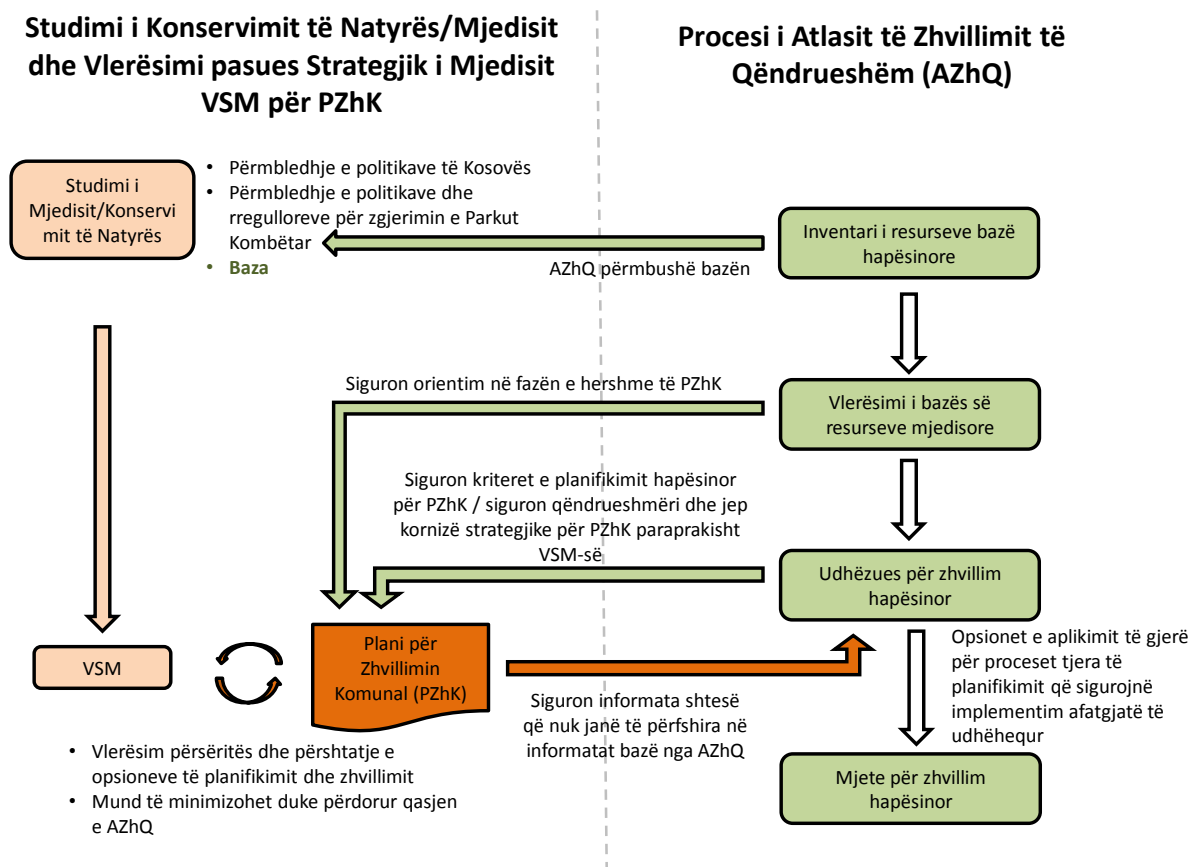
Studimi i Konservimit të Natyrës/Mjedisit dhe Vlerësimi pasues Strategjik i Mjedisit VSM për PZhK

Procesi i Atlasit të Zhvillimit të Qëndrueshëm (AZhQ)

Studimi i Mjedisit/Konservimit të Natyrës

• Përmbledhje e politikave të Kosovës
• Përmbledhje e politikave dhe rregulloreve për zgjerimin e Parkut Kombëtar
• Baza

Inventari i resurseve bazë hapësinore

AZhQ përmbushë bazën

Siguron orientim në fazën e hershme të PZhK

Vlerësimi i bazës së resurseve mjedisore

Siguron kriteret e planifikimit hapësinor për PZhK / siguron qëndrueshmëri dhe jep kornizë strategjike për PZhK paraprakisht VSM-së

Udhëzues për zhvillim hapësinor

VSM

Plani për Zhvillimin Komunal (PZhK)

Opsionet e aplikimit të gjerë për proceset tjera të planifikimit që sigurojnë implementim afatgjatë të udhëhequr

Siguron informata shtesë që nuk janë të përfshira në informatat bazë nga AZhQ

• Vlerësim përsëritës dhe përshtatje e opsioneve të planifikimit dhe zhvillimit
• Mund të minimizohet duke përdorur qasjen e AZhQ

Mjete për zhvillim hapësinor